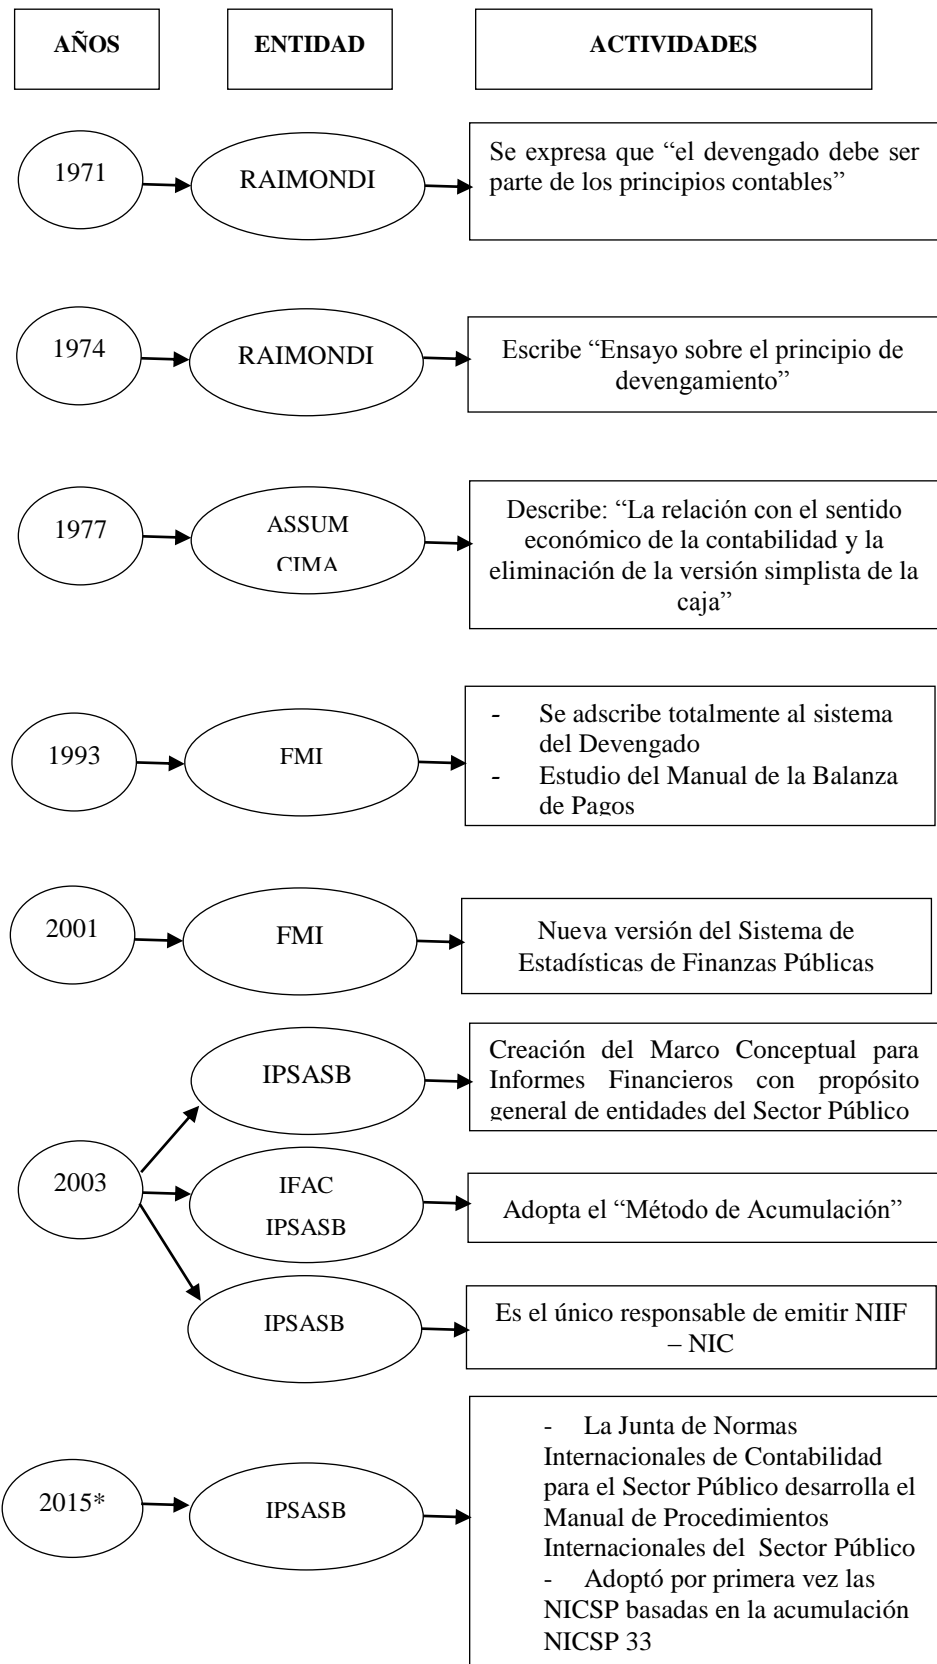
AÑOS

ENTIDAD

ACTIVIDADES

1971

RAIMONDI

Se expresa que “el devengado debe ser parte de los principios contables”

1974

RAIMONDI

Escribe “Ensayo sobre el principio de devengamiento”

1977

ASSUM CIMA

Describe: “La relación con el sentido económico de la contabilidad y la eliminación de la versión simplista de la caja”

1993

FMI

- Se adscribe totalmente al sistema del Devengado
- Estudio del Manual de la Balanza de Pagos

2001

FMI

Nueva versión del Sistema de Estadísticas de Finanzas Públicas

2003

IPSASB

Creación del Marco Conceptual para Informes Financieros con propósito general de entidades del Sector Público

IFAC IPSASB

Adopta el “Método de Acumulación”

IPSASB

Es el único responsable de emitir NIIF – NIC

2015*

IPSASB

- La Junta de Normas Internacionales de Contabilidad para el Sector Público desarrolla el Manual de Procedimientos Internacionales del Sector Público
- Adoptó por primera vez las NICSP basadas en la acumulación NICSP 33